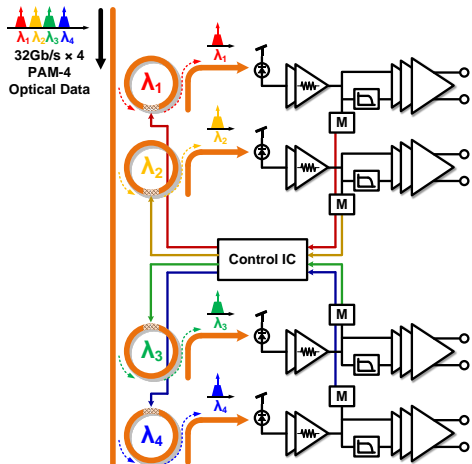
$\lambda_1$ $\lambda_2$ $\lambda_3$ $\lambda_4$

32Gb/s × 4 PAM-4 Optical Data

$\lambda_1$

$\lambda_1$

M

$\lambda_2$

$\lambda_2$

M

Control IC

M

$\lambda_3$

$\lambda_3$

M

$\lambda_4$

$\lambda_4$